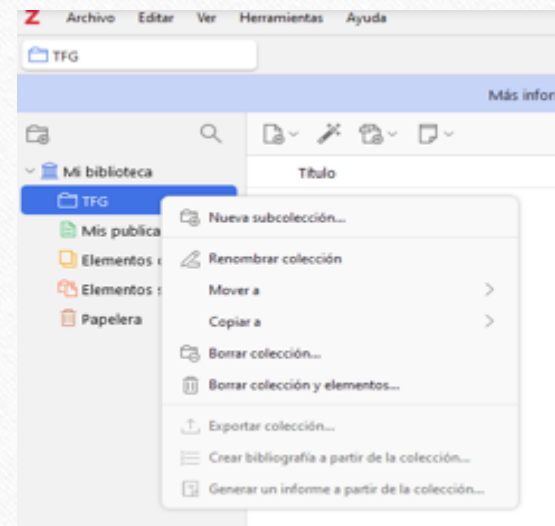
Z Archivo Editar Ver Herramientas Ayuda

TFG

Más infor

Mi biblioteca

Título

TFG

Mis publica

Elementos c

Elementos s

Papelera

Nueva subcolección...

Renombrar colección

Mover a

Copiar a

Borrar colección...

Borrar colección y elementos...

Exportar colección...

Crear bibliografía a partir de la colección...

Generar un informe a partir de la colección...